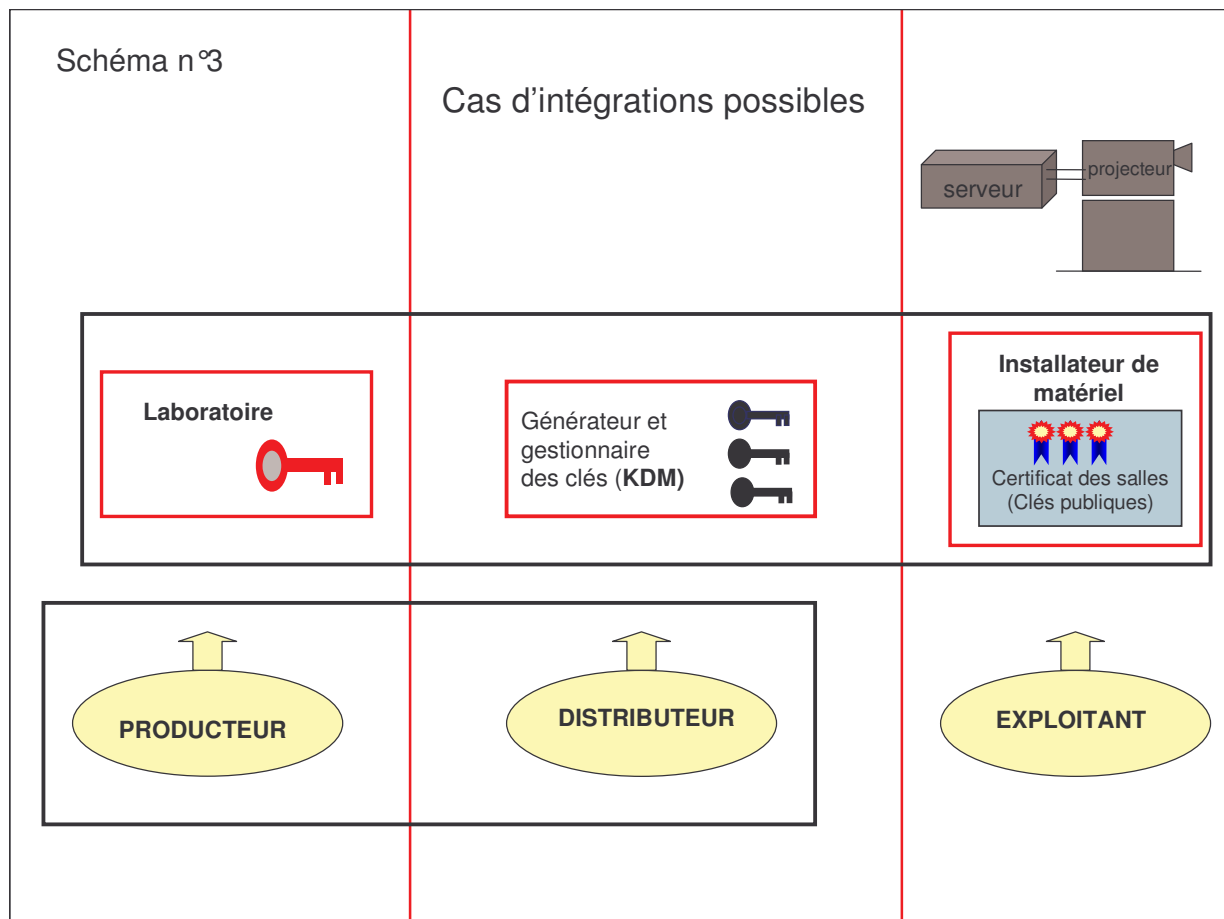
Schéma n°3

Cas d'intégrations possibles

serveur

projecteur

Laboratoire

Générateur et gestionnaire des clés (**KDM**)

**Installateur de matériel**

Certificat des salles (Clés publiques)

PRODUCTEUR

DISTRIBUTEUR

EXPLOITANT